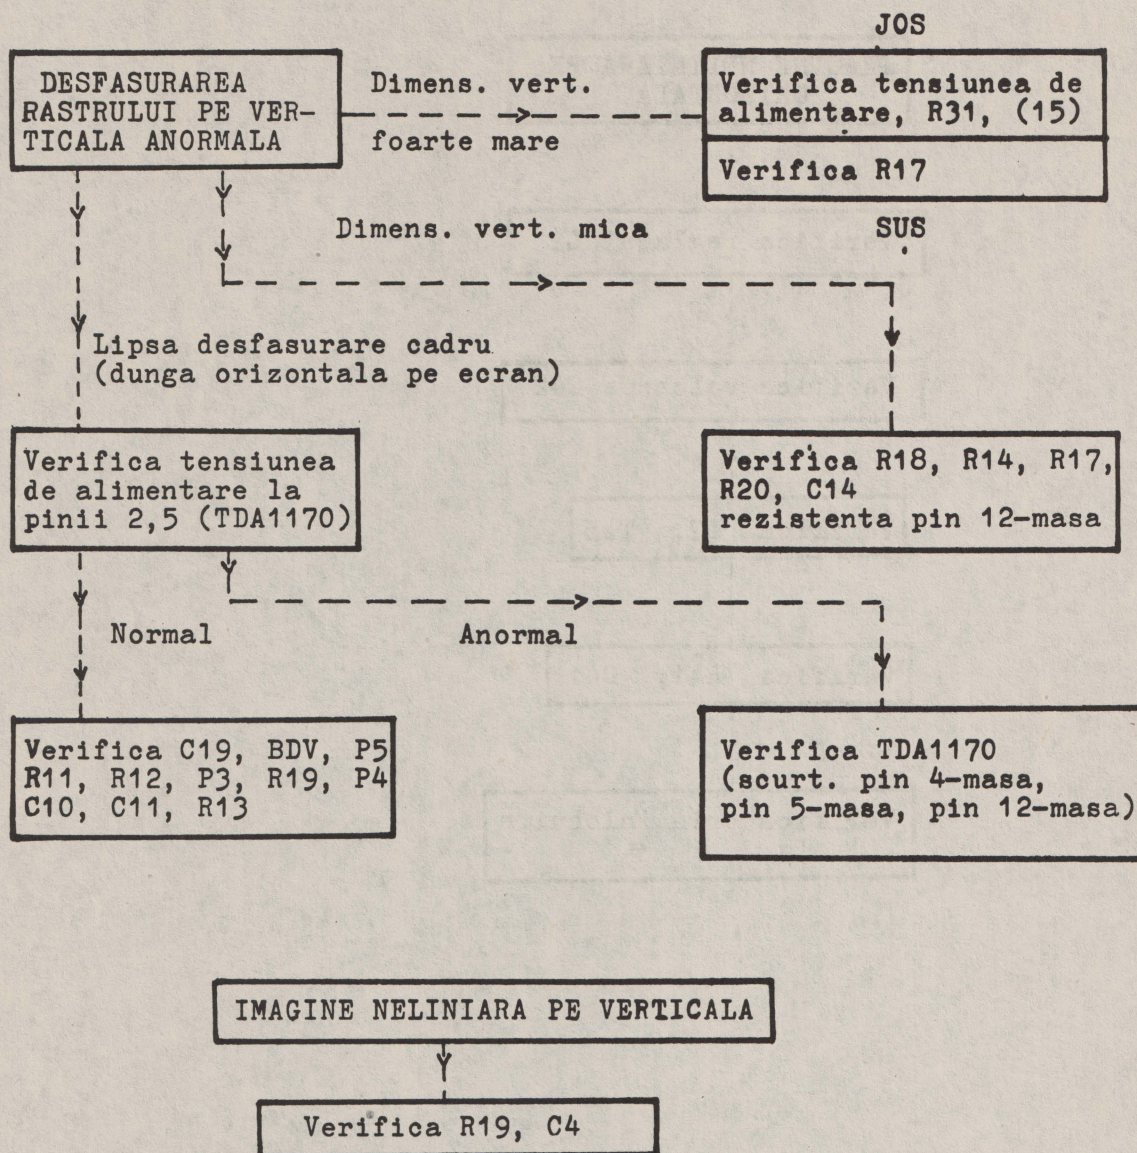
JOS

DESFASURAREA RASTRULUI PE VERTICALA ANORMALA

Dimens. vert. foarte mare

Verifica tensiunea de alimentare, R31, (15)

Verifica R17

Dimens. vert. mica

SUS

Lipsa desfasurare cadru (dunga orizontala pe ecran)

Verifica tensiunea de alimentare la pinii 2,5 (TDA1170)

Verifica R18, R14, R17, R20, C14 rezistenta pin 12-masa

Normal

Anormal

Verifica C19, BDV, P5 R11, R12, P3, R19, P4 C10, C11, R13

Verifica TDA1170 (scurt. pin 4-masa, pin 5-masa, pin 12-masa)

IMAGINE NELINIARA PE VERTICALA

Verifica R19, C4